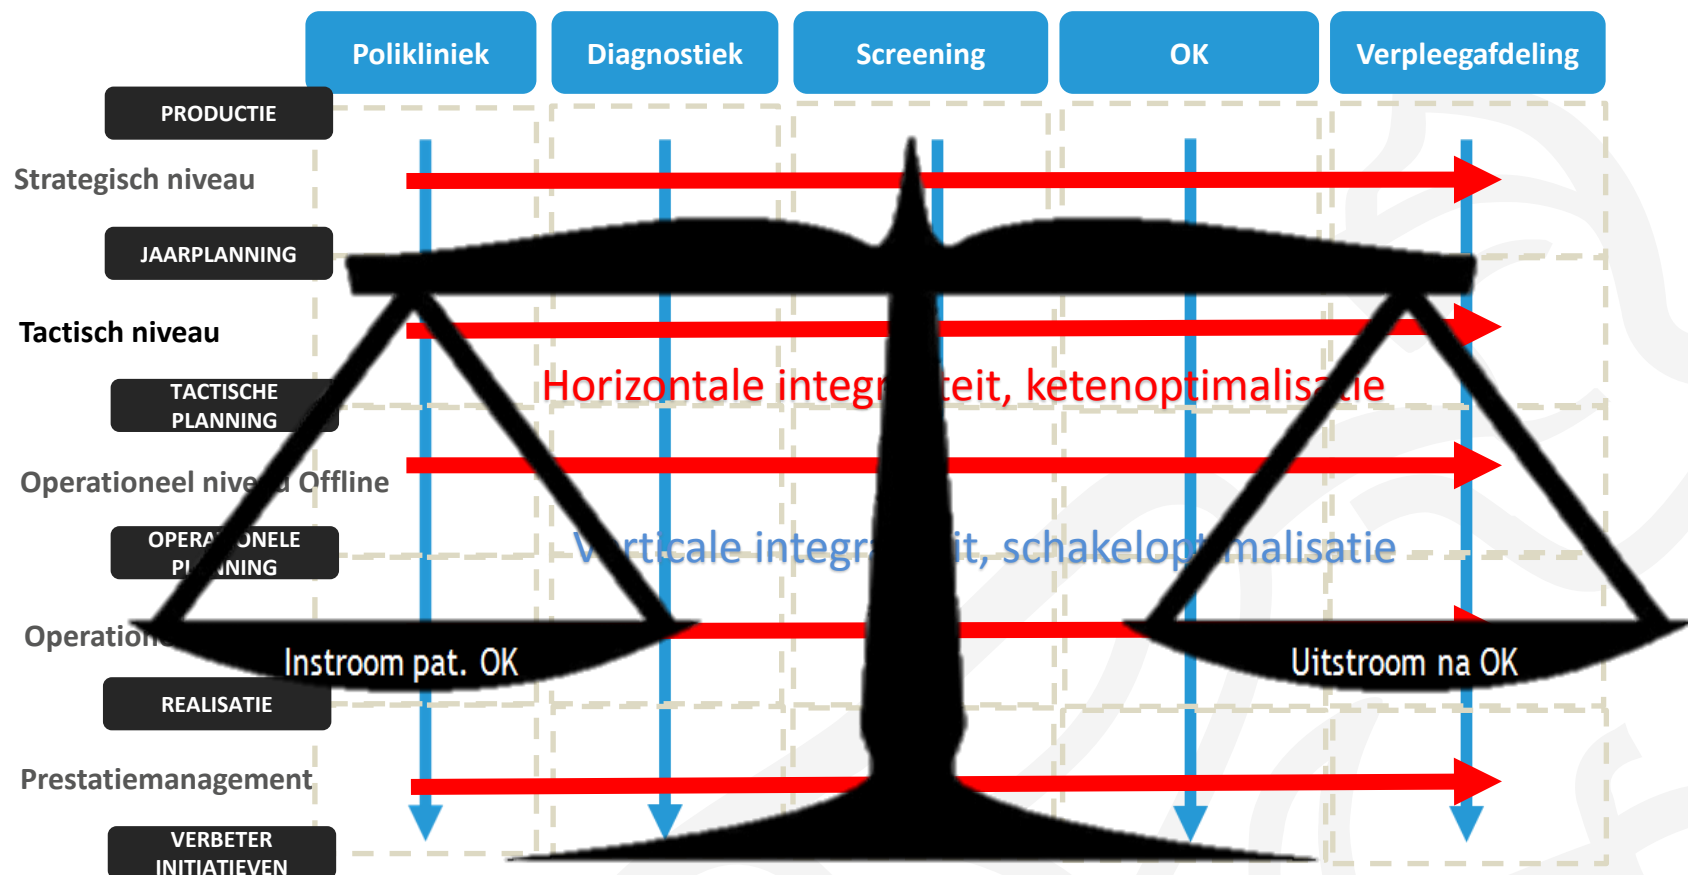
Polikliniek
Diagnostiek
Screening
OK
Verpleegafdeling

PRODUCTIE
Strategisch niveau
JAARPLANNING
Tactisch niveau
TACTISCHE PLANNING
Operationeel nive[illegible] Offline
OPERA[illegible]ONELE PL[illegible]NNING
Operatio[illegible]
REALISATIE
Prestatiemanagement
VERBETER INITIATIEVEN

Horizontale integr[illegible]teit, ketenoptimalis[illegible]ie
V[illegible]rticale integr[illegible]it, schakelop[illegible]malisatie

Instroom pat. OK
Uitstroom na OK